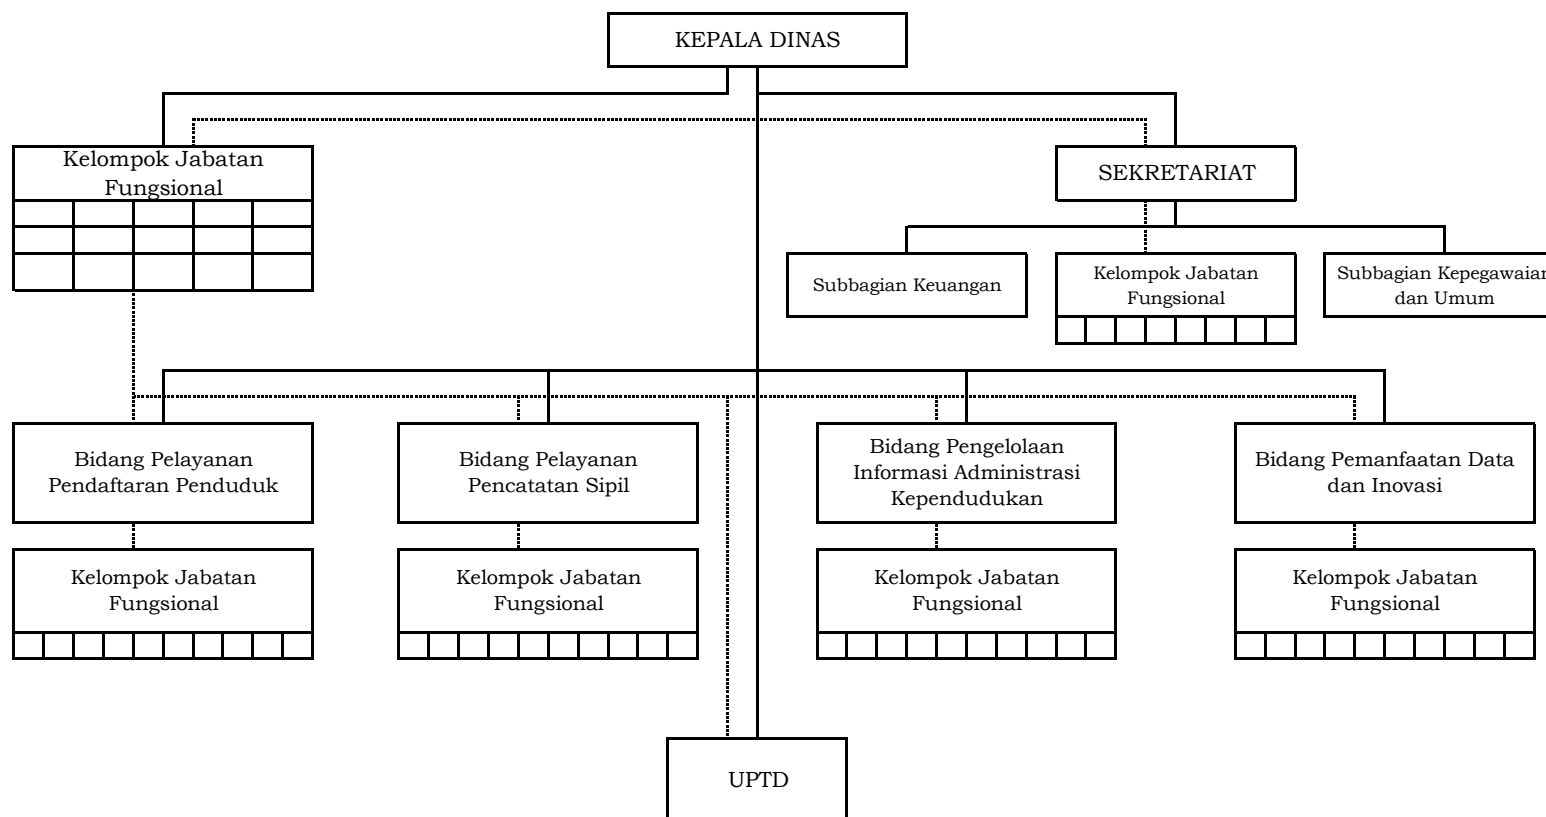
KEPALA DINAS

Kelompok Jabatan Fungsional

SEKRETARIAT

Subbagian Keuangan

Kelompok Jabatan Fungsional

Subbagian Kepegawaian dan Umum

Bidang Pelayanan Pendaftaran Penduduk

Kelompok Jabatan Fungsional

Bidang Pelayanan Pencatatan Sipil

Kelompok Jabatan Fungsional

Bidang Pengelolaan Informasi Administrasi Kependudukan

Kelompok Jabatan Fungsional

Bidang Pemanfaatan Data dan Inovasi

Kelompok Jabatan Fungsional

UPTD